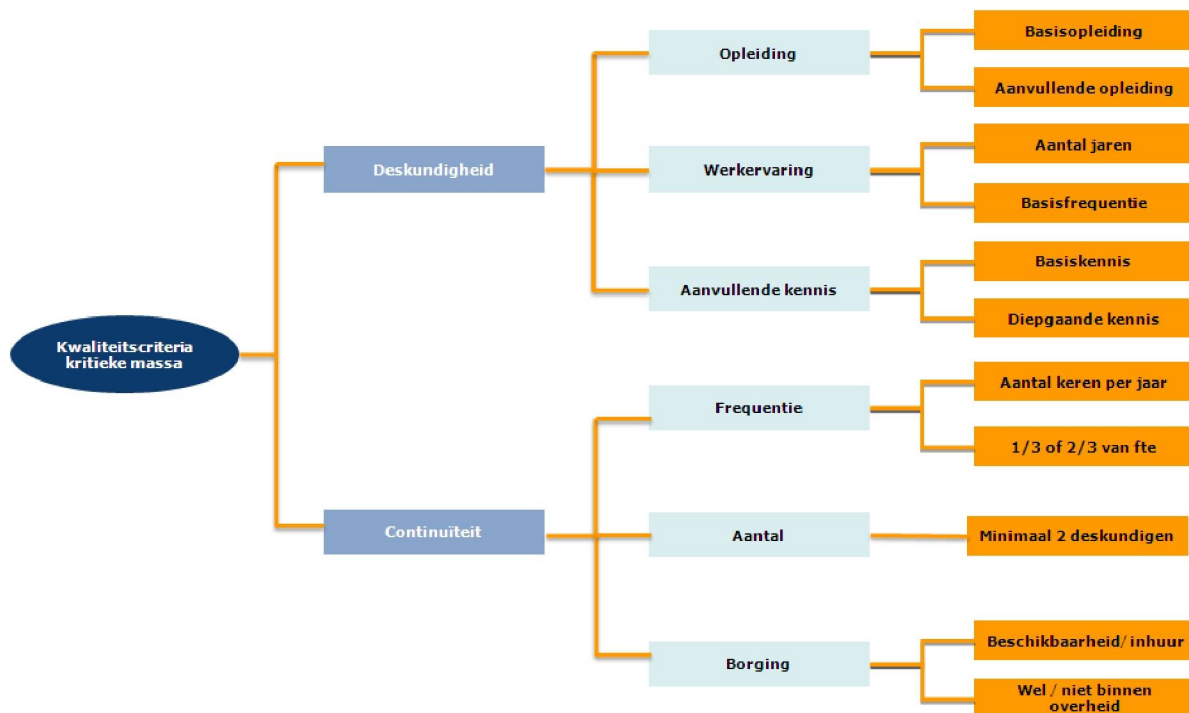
Kwaliteitscriteria kritieke massa

Deskundigheid

Opleiding

Basisopleiding

Aanvullende opleiding

Werkervaring

Aantal jaren

Basisfrequentie

Aanvullende kennis

Basiskennis

Diepgaande kennis

Continuïteit

Frequentie

Aantal keren per jaar

1/3 of 2/3 van fte

Aantal

Minimaal 2 deskundigen

Borging

Beschikbaarheid/ inhuur

Wel / niet binnen overheid